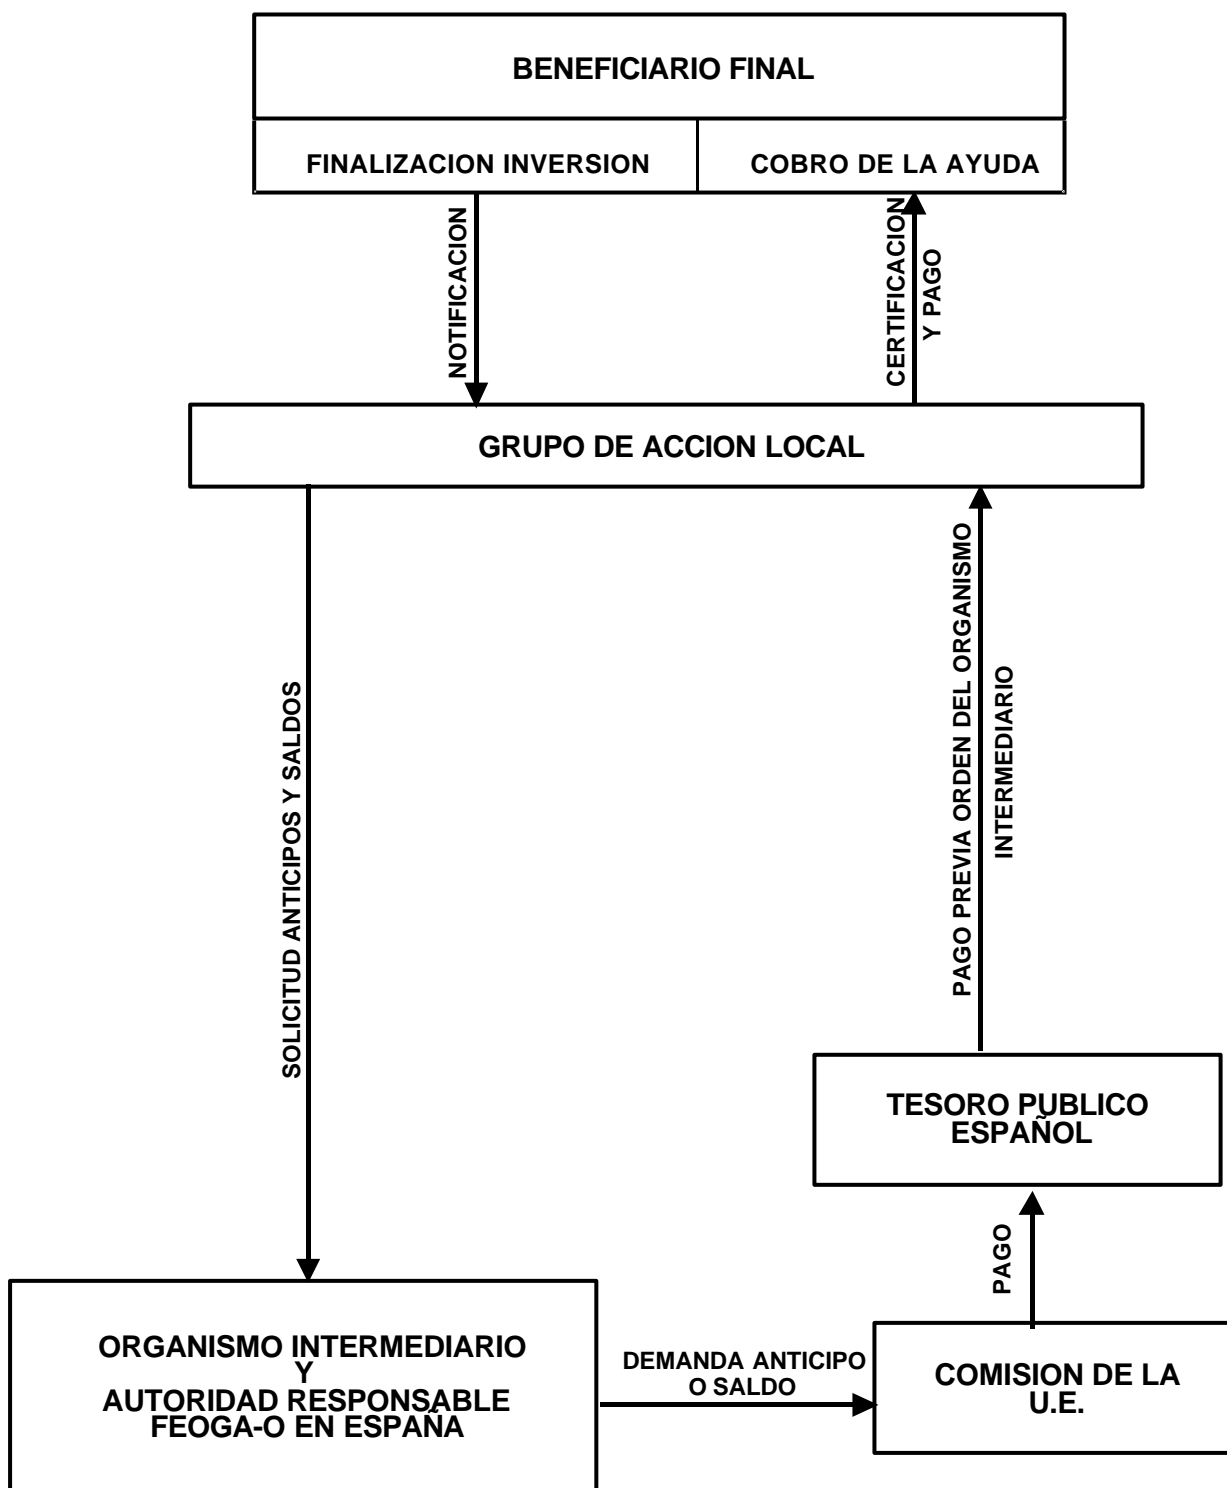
BENEFICIARIO FINAL

FINALIZACION INVERSION

COBRO DE LA AYUDA

NOTIFICACION

CERTIFICACION Y PAGO

GRUPO DE ACCION LOCAL

SOLICITUD ANTICIPOS Y SALDOS

PAGO PREVIA ORDEN DEL ORGANISMO INTERMEDIARIO

TESORO PUBLICO ESPAÑOL

PAGO

ORGANISMO INTERMEDIARIO Y AUTORIDAD RESPONSABLE FEOGA-O EN ESPAÑA

DEMANDA ANTICIPO O SALDO

COMISION DE LA U.E.